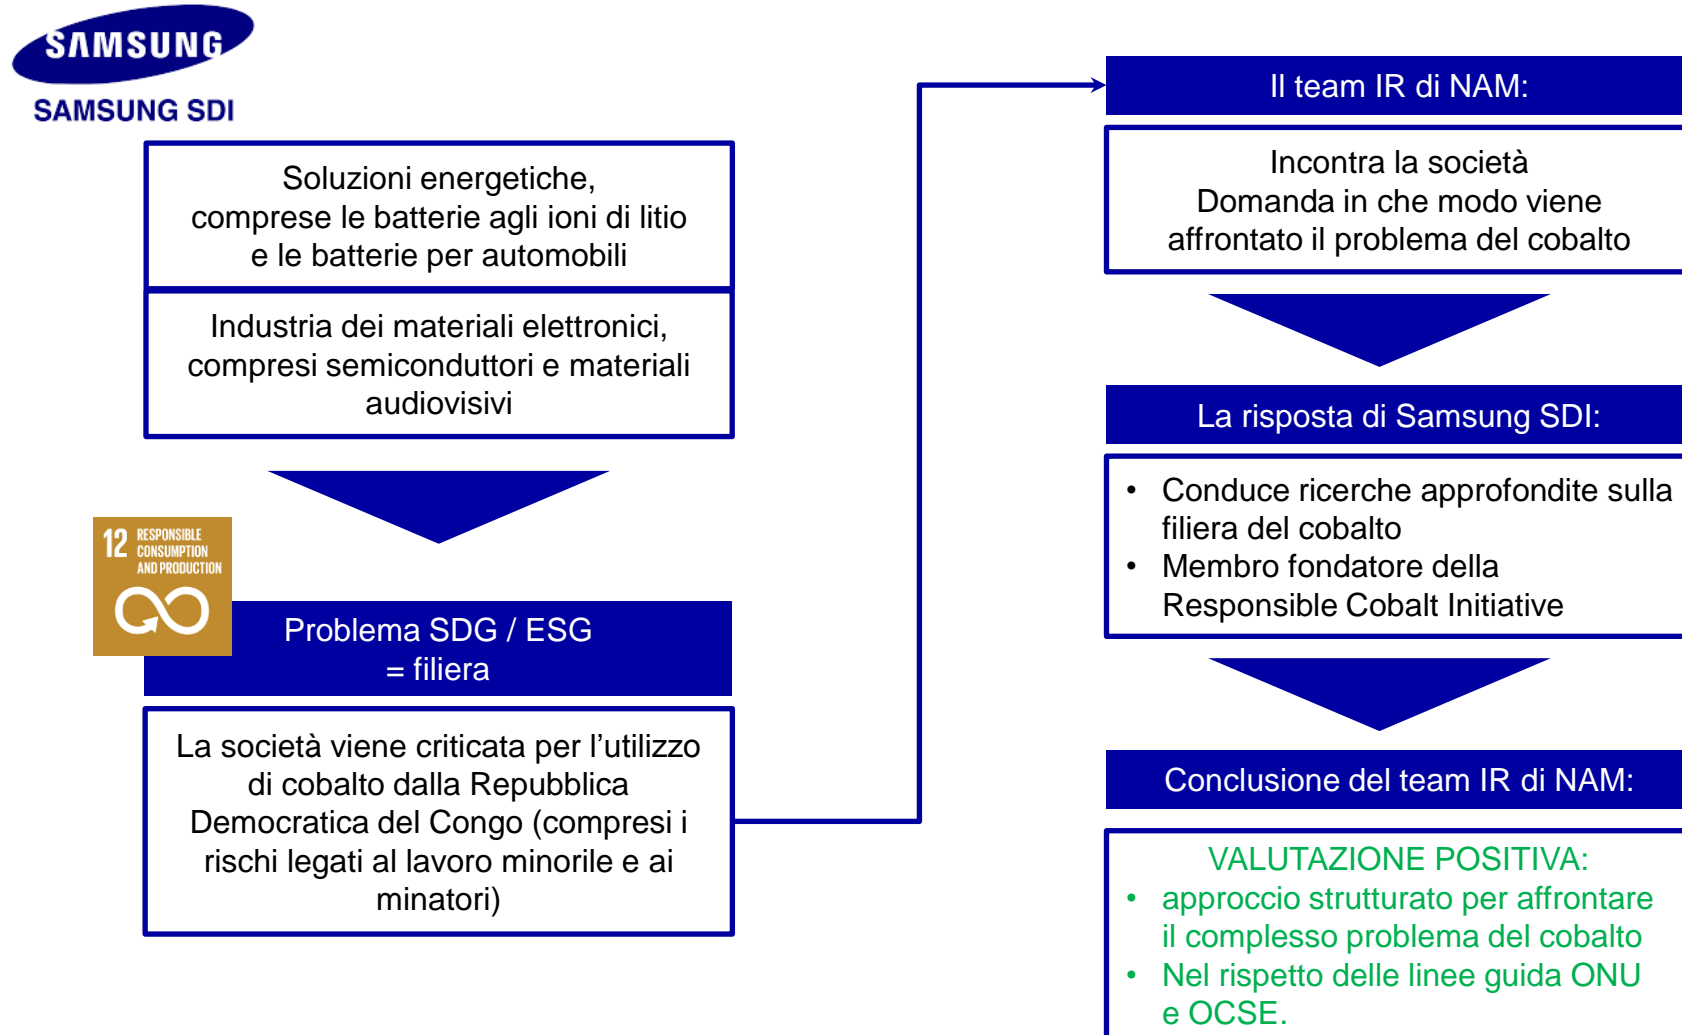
SAMSUNG

SAMSUNG SDI

Soluzioni energetiche, comprese le batterie agli ioni di litio e le batterie per automobili

Industria dei materiali elettronici, compresi semiconduttori e materiali audiovisivi

12 RESPONSIBLE CONSUMPTION AND PRODUCTION

Problema SDG / ESG = filiera

La società viene criticata per l'utilizzo di cobalto dalla Repubblica Democratica del Congo (compresi i rischi legati al lavoro minorile e ai minatori)

Il team IR di NAM:

Incontra la società
Domanda in che modo viene affrontato il problema del cobalto

La risposta di Samsung SDI:

• Conduce ricerche approfondite sulla filiera del cobalto
• Membro fondatore della Responsible Cobalt Initiative

Conclusione del team IR di NAM:

VALUTAZIONE POSITIVA:
• approccio strutturato per affrontare il complesso problema del cobalto
• Nel rispetto delle linee guida ONU e OCSE.